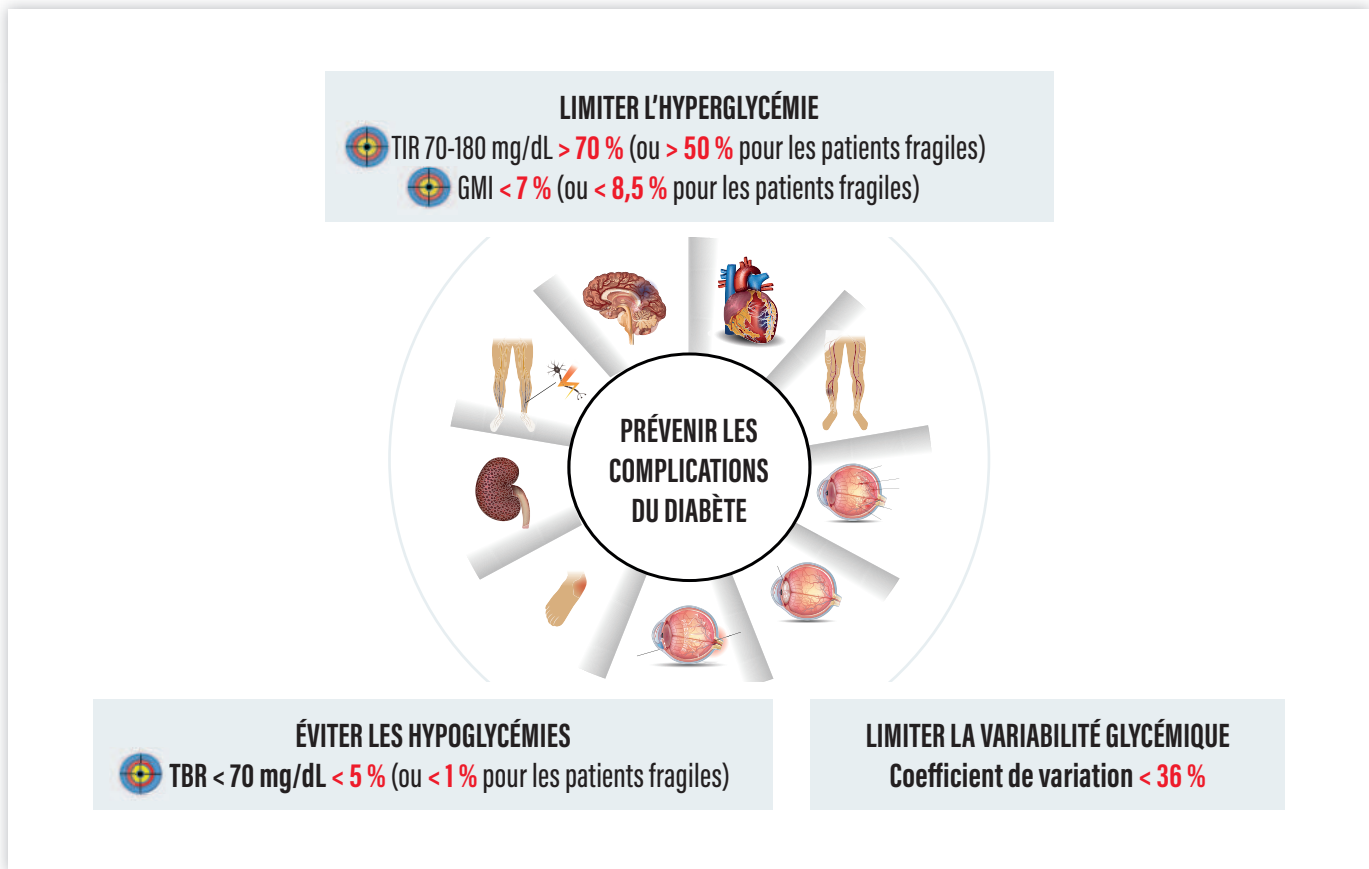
LIMITER L'HYPERGLYCÉMIE

TIR 70-180 mg/dL > 70 % (ou > 50 % pour les patients fragiles)

GMI < 7 % (ou < 8,5 % pour les patients fragiles)

PRÉVENIR LES COMPLICATIONS DU DIABÈTE

ÉVITER LES HYPOGLYCÉMIES

TBR < 70 mg/dL < 5 % (ou < 1 % pour les patients fragiles)

LIMITER LA VARIABILITÉ GLYCÉMIQUE

Coefficient de variation < 36 %